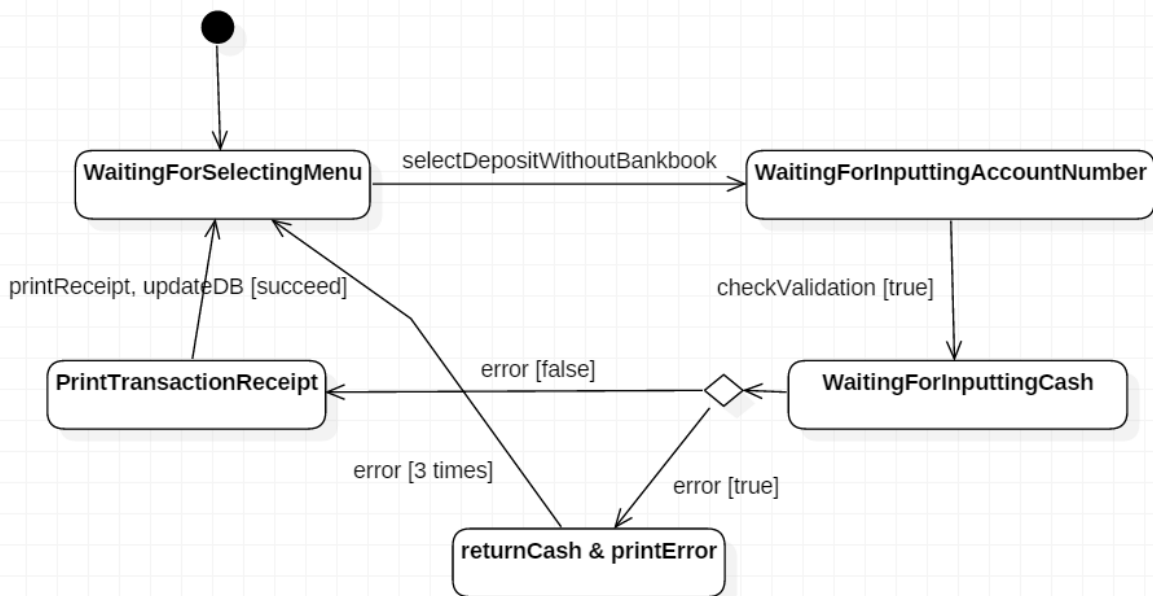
WaitingForSelectingMenu

selectDepositWithoutBankbook

WaitingForInputtingAccountNumber

printReceipt, updateDB [succeed]

checkValidation [true]

error [false]

PrintTransactionReceipt

WaitingForInputtingCash

error [3 times]

error [true]

returnCash & printError